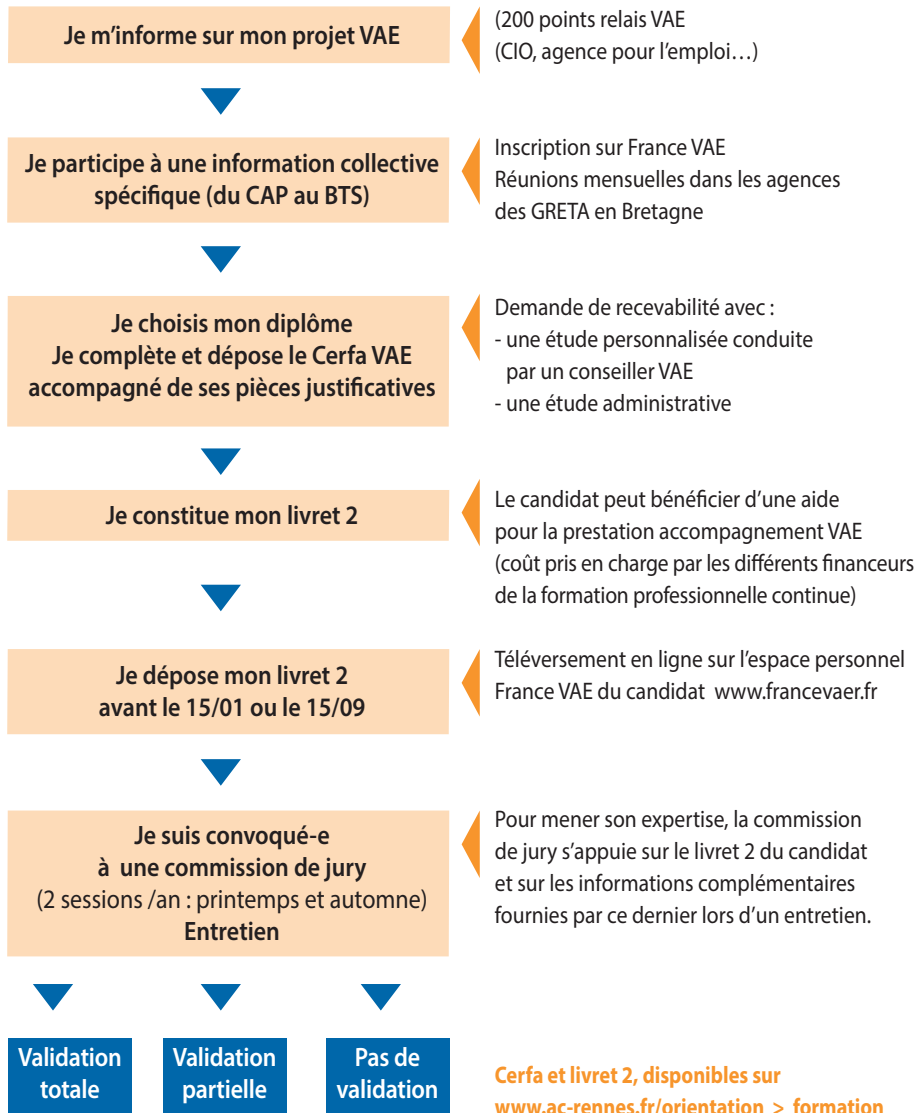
Je m'informe sur mon projet VAE

(200 points relais VAE
(CIO, agence pour l'emploi…)

Je participe à une information collective spécifique (du CAP au BTS)

Inscription sur France VAE
Réunions mensuelles dans les agences des GRETA en Bretagne

Je choisis mon diplôme
Je complète et dépose le Cerfa VAE accompagné de ses pièces justificatives

Demande de recevabilité avec :
- une étude personnalisée conduite par un conseiller VAE
- une étude administrative

Je constitue mon livret 2

Le candidat peut bénéficier d'une aide pour la prestation accompagnement VAE (coût pris en charge par les différents financeurs de la formation professionnelle continue)

Je dépose mon livret 2
avant le 15/01 ou le 15/09

Téléversement en ligne sur l'espace personnel France VAE du candidat www.francevaer.fr

Je suis convoqué-e
à une commission de jury
(2 sessions /an : printemps et automne)
Entretien

Pour mener son expertise, la commission de jury s'appuie sur le livret 2 du candidat et sur les informations complémentaires fournies par ce dernier lors d'un entretien.

Validation totale

Validation partielle

Pas de validation

Cerfa et livret 2, disponibles sur
www.ac-rennes.fr/orientation > formation